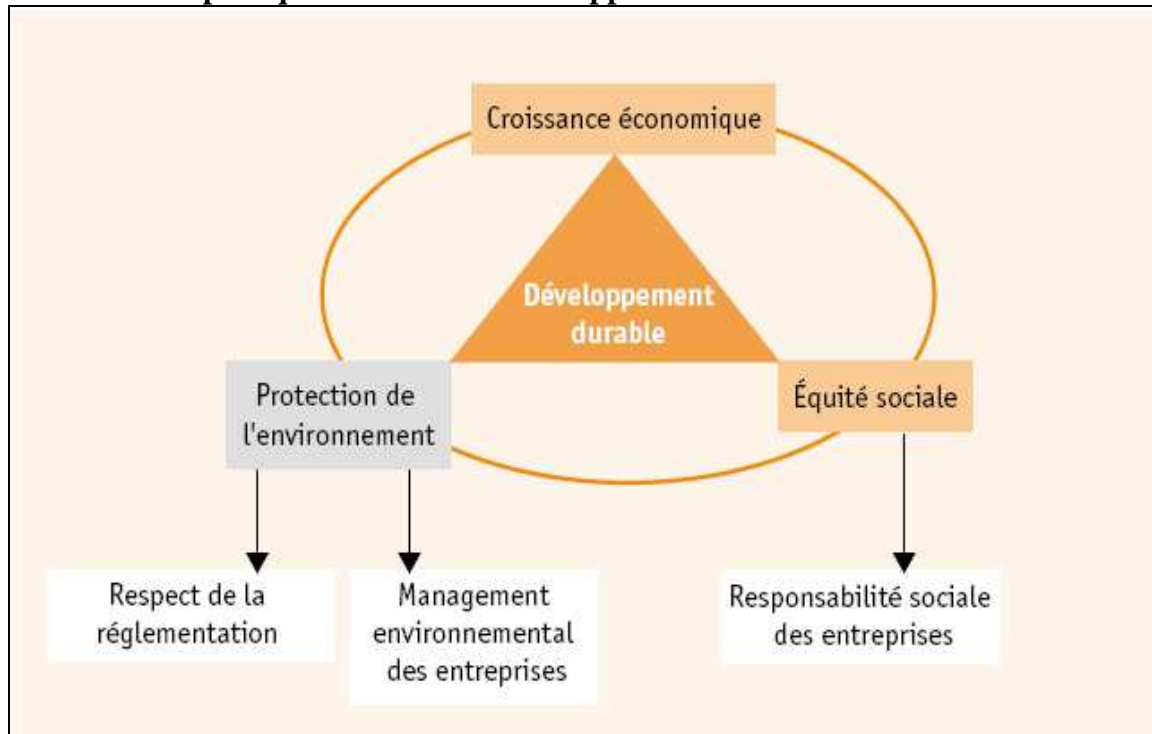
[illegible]

Croissance économique

Développement durable

Protection de l'environnement

Équité sociale

Respect de la réglementation

Management environnemental des entreprises

Responsabilité sociale des entreprises